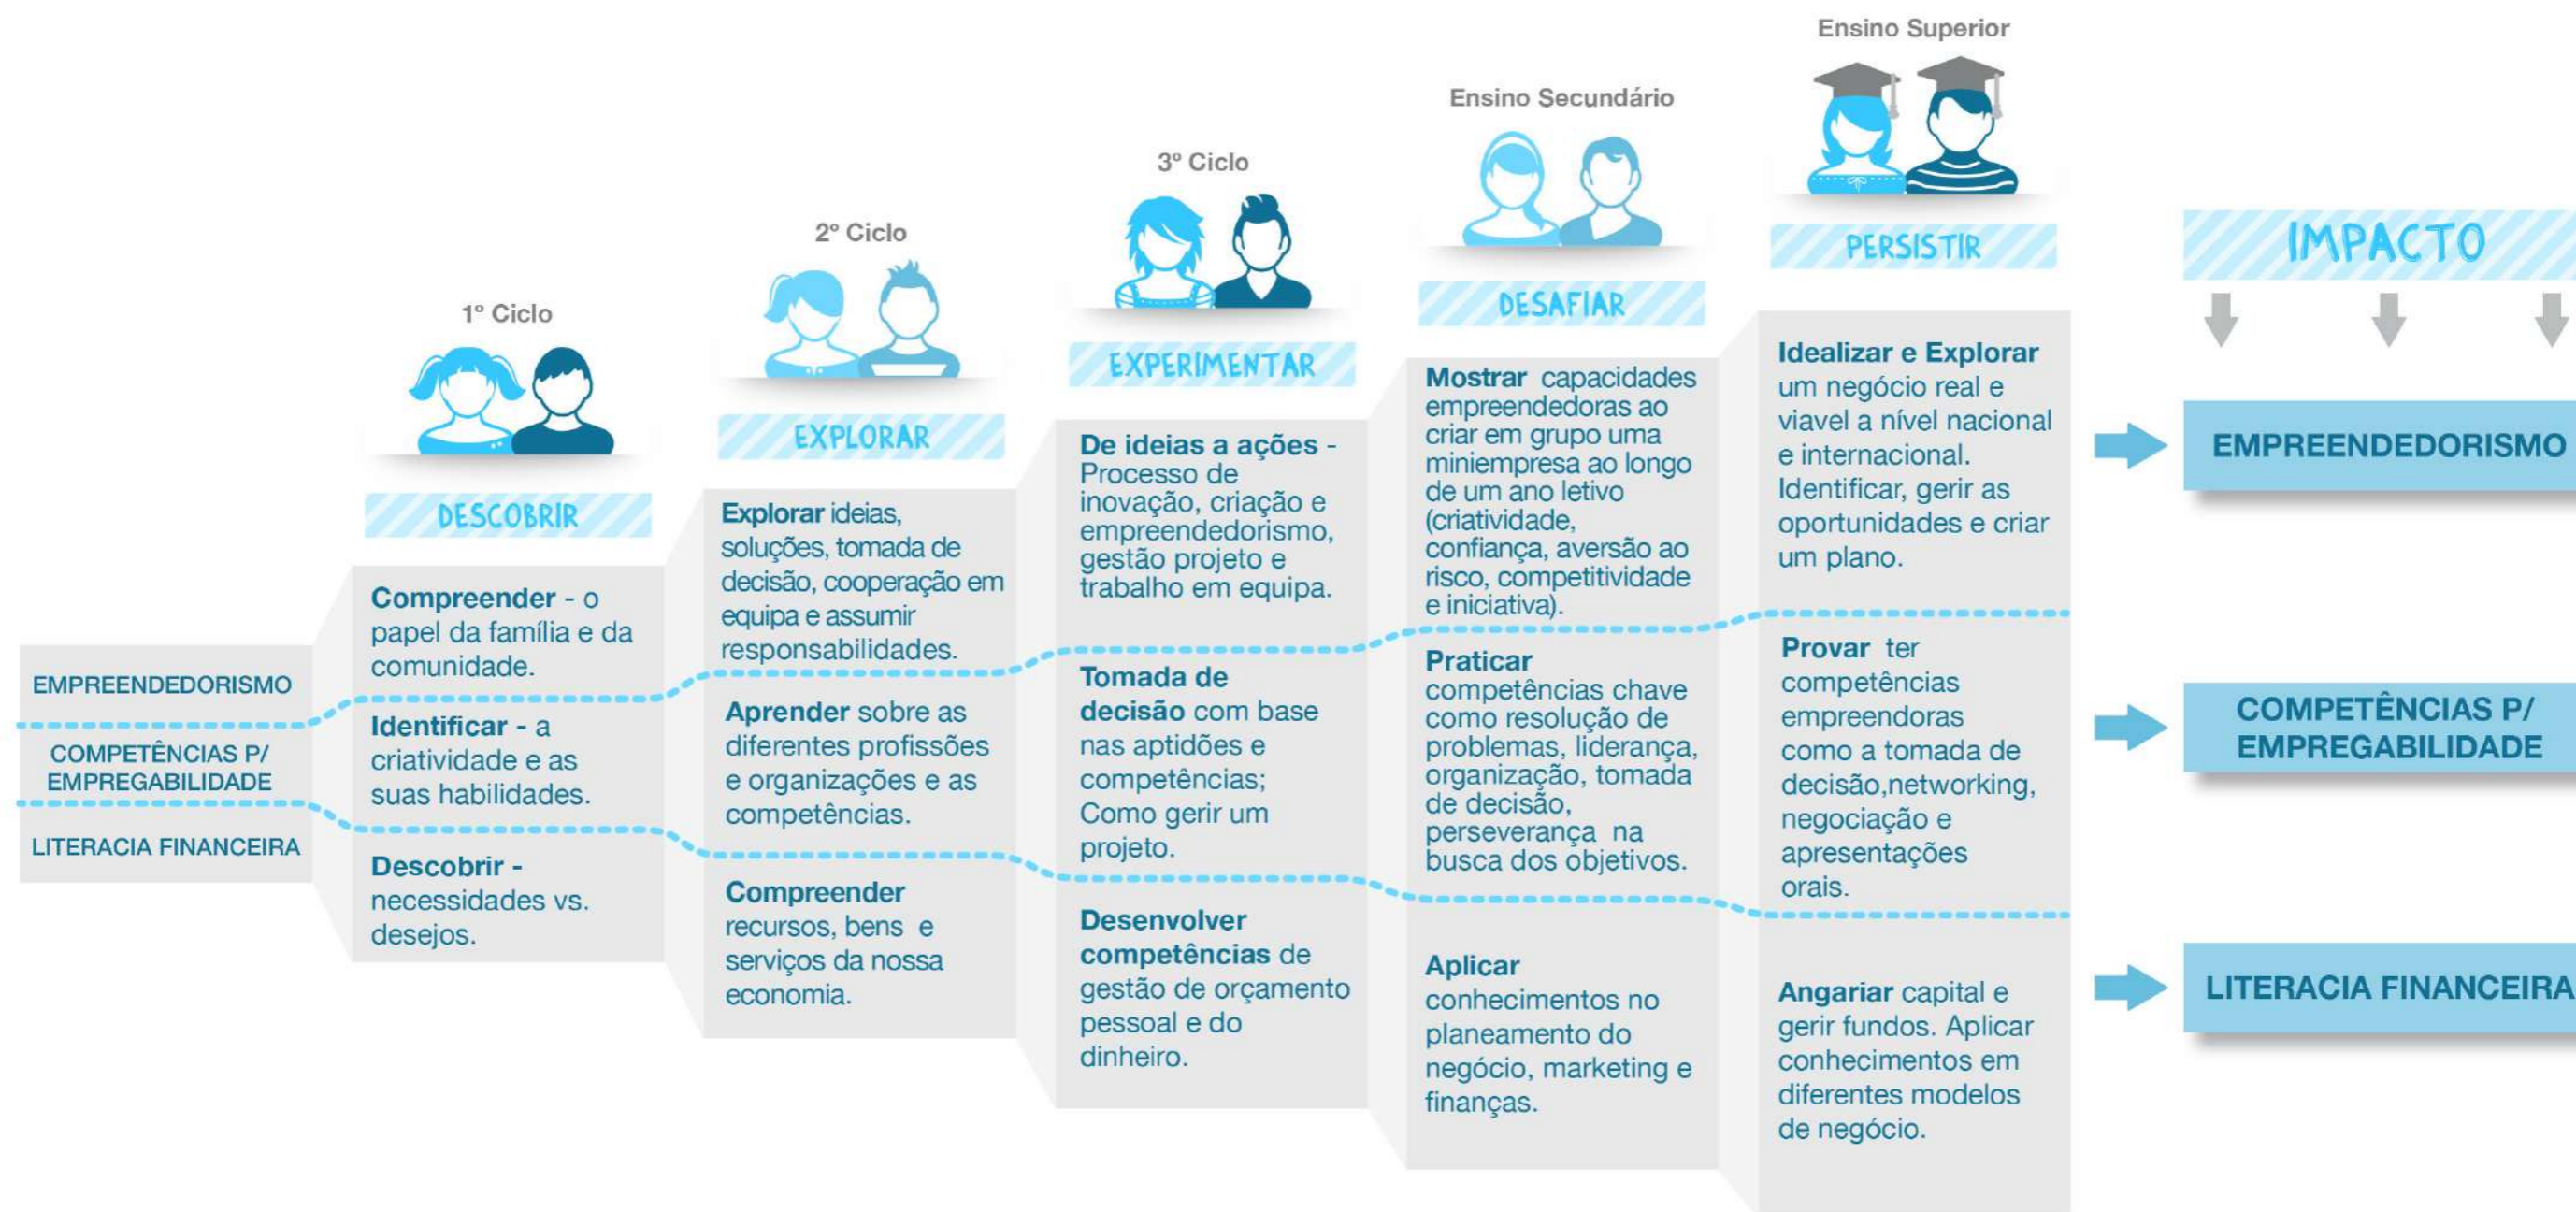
EMPREENDEDORISMO

COMPETÊNCIAS P/ EMPREGABILIDADE

LITERACIA FINANCEIRA

1º Ciclo

DESCOBRIR

Compreender - o papel da família e da comunidade.

Identificar - a criatividade e as suas habilidades.

Descobrir - necessidades vs. desejos.

2º Ciclo

EXPLORAR

Explorar ideias, soluções, tomada de decisão, cooperação em equipa e assumir responsabilidades.

Aprender sobre as diferentes profissões e organizações e as competências.

Compreender recursos, bens e serviços da nossa economia.

3º Ciclo

EXPERIMENTAR

De ideias a ações - Processo de inovação, criação e empreendedorismo, gestão projeto e trabalho em equipa.

Tomada de decisão com base nas aptidões e competências; Como gerir um projeto.

Desenvolver competências de gestão de orçamento pessoal e do dinheiro.

Ensino Secundário

DESAFIAR

Mostrar capacidades empreendedoras ao criar em grupo uma miniempresa ao longo de um ano letivo (criatividade, confiança, aversão ao risco, competitividade e iniciativa).

Praticar competências chave como resolução de problemas, liderança, organização, tomada de decisão, perseverança na busca dos objetivos.

Aplicar conhecimentos no planeamento do negócio, marketing e finanças.

Ensino Superior

PERSISTIR

Idealizar e Explorar um negócio real e viavel a nível nacional e internacional. Identificar, gerir as oportunidades e criar um plano.

Provar ter competências empreendoras como a tomada de decisão,networking, negociação e apresentações orais.

Angariar capital e gerir fundos. Aplicar conhecimentos em diferentes modelos de negócio.

IMPACTO

EMPREENDEDORISMO

COMPETÊNCIAS P/ EMPREGABILIDADE

LITERACIA FINANCEIRA